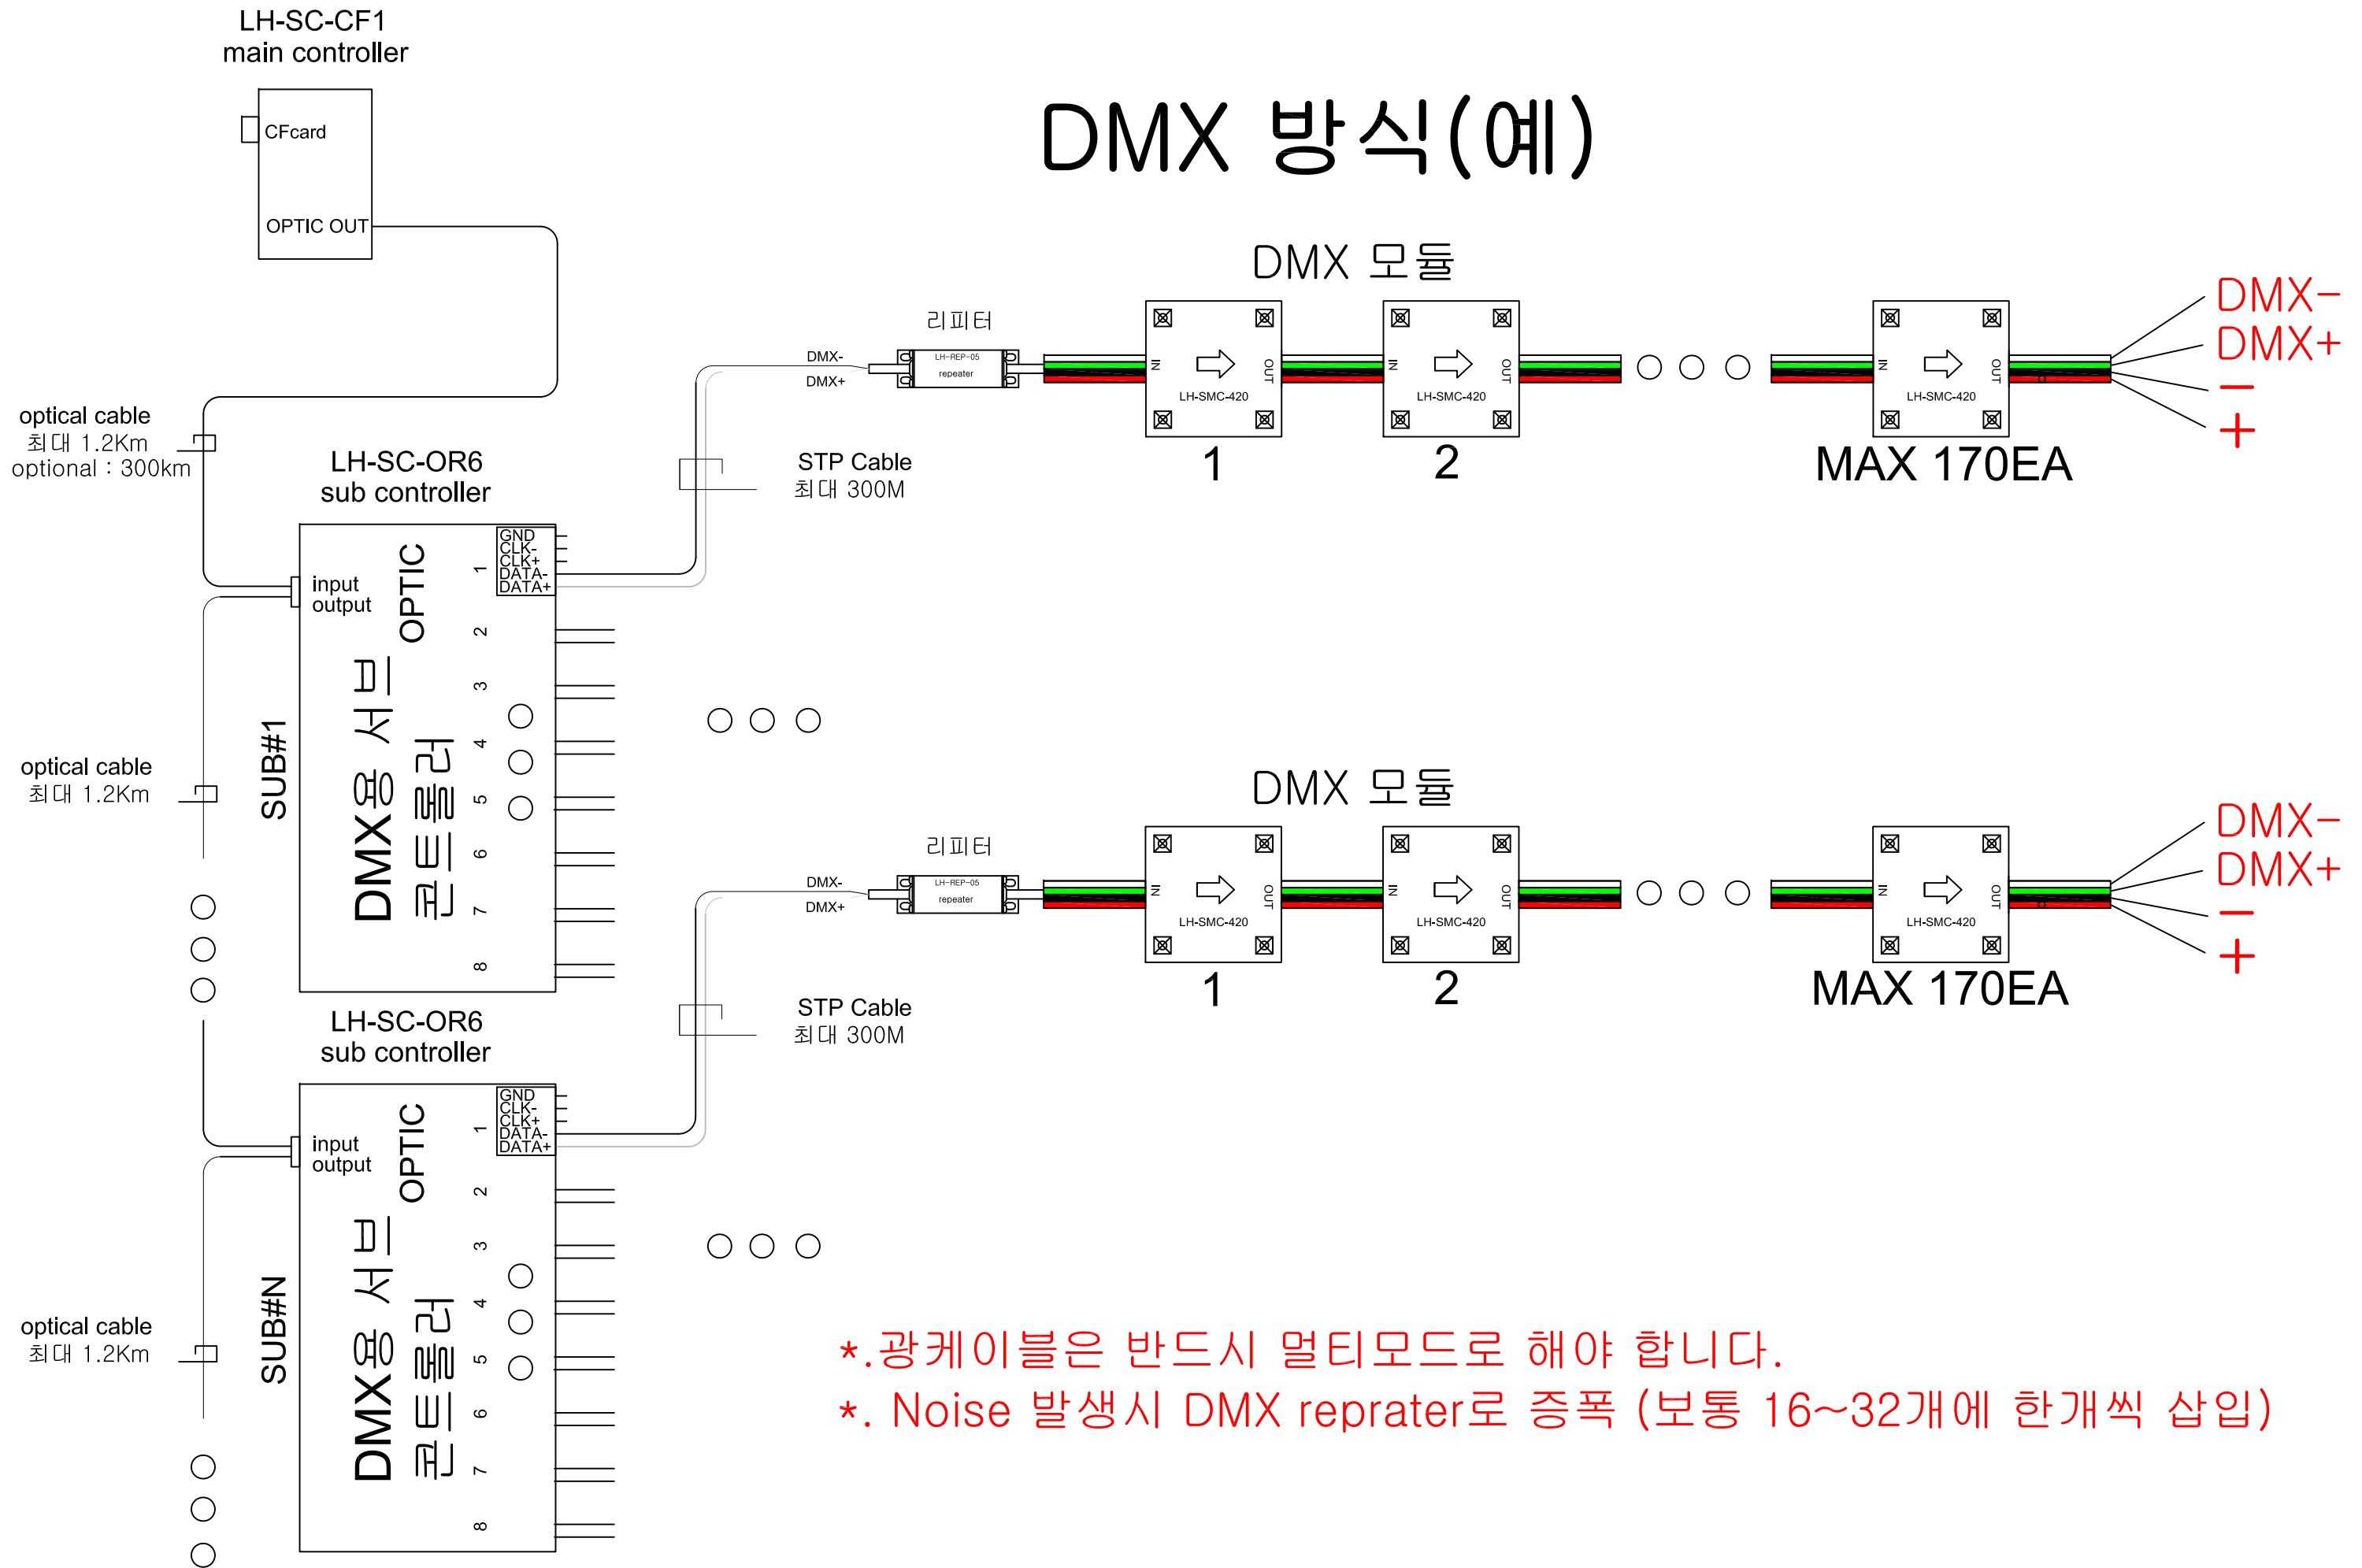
LH-SC-CF1
main controller

CFcard

OPTIC OUT

DMX 방식(예)

DMX 모듈

리피터

DMX-
DMX+

LH-REP-05
repeater

IN
OUT
LH-SMC-420
1

IN
OUT
LH-SMC-420
2

IN
OUT
LH-SMC-420
MAX 170EA

DMX−
DMX+
−
+

optical cable
최대 1.2Km
optional : 300km

LH-SC-OR6
sub controller

STP Cable
최대 300M

GND
CLK-
CLK+
DATA-
DATA+

input
output
OPTIC

1 2 3 4 5 6 7 8

SUB#1

DMX용 서브 콘트롤러

optical cable
최대 1.2Km

DMX 모듈

리피터

DMX-
DMX+

LH-REP-05
repeater

IN
OUT
LH-SMC-420
1

IN
OUT
LH-SMC-420
2

IN
OUT
LH-SMC-420
MAX 170EA

DMX−
DMX+
−
+

LH-SC-OR6
sub controller

STP Cable
최대 300M

GND
CLK-
CLK+
DATA-
DATA+

input
output
OPTIC

1 2 3 4 5 6 7 8

SUB#N

DMX용 서브 콘트롤러

optical cable
최대 1.2Km

*.광케이블은 반드시 멀티모드로 해야 합니다.
*. Noise 발생시 DMX reprater로 증폭 (보통 16~32개에 한개씩 삽입)